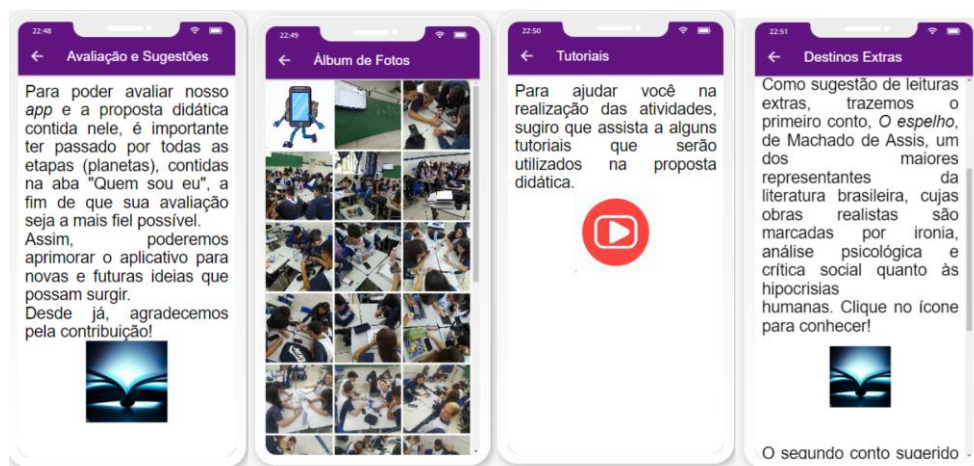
22:48

← Avaliação e Sugestões

Para poder avaliar nosso *app* e a proposta didática contida nele, é importante ter passado por todas as etapas (planetas), contidas na aba "Quem sou eu", a fim de que sua avaliação seja a mais fiel possível.
Assim, poderemos aprimorar o aplicativo para novas e futuras ideias que possam surgir.
Desde já, agradecemos pela contribuição!

22:49

← Álbum de Fotos

22:50

← Tutoriais

Para ajudar você na realização das atividades, sugiro que assista a alguns tutoriais que serão utilizados na proposta didática.

22:51

← Destinos Extras

Como sugestão de leituras extras, trazemos o primeiro conto, *O espelho*, de Machado de Assis, um dos maiores representantes da literatura brasileira, cujas obras realistas são marcadas por ironia, análise psicológica e crítica social quanto às hipocrisias humanas. Clique no ícone para conhecer!

O segundo conto sugerido